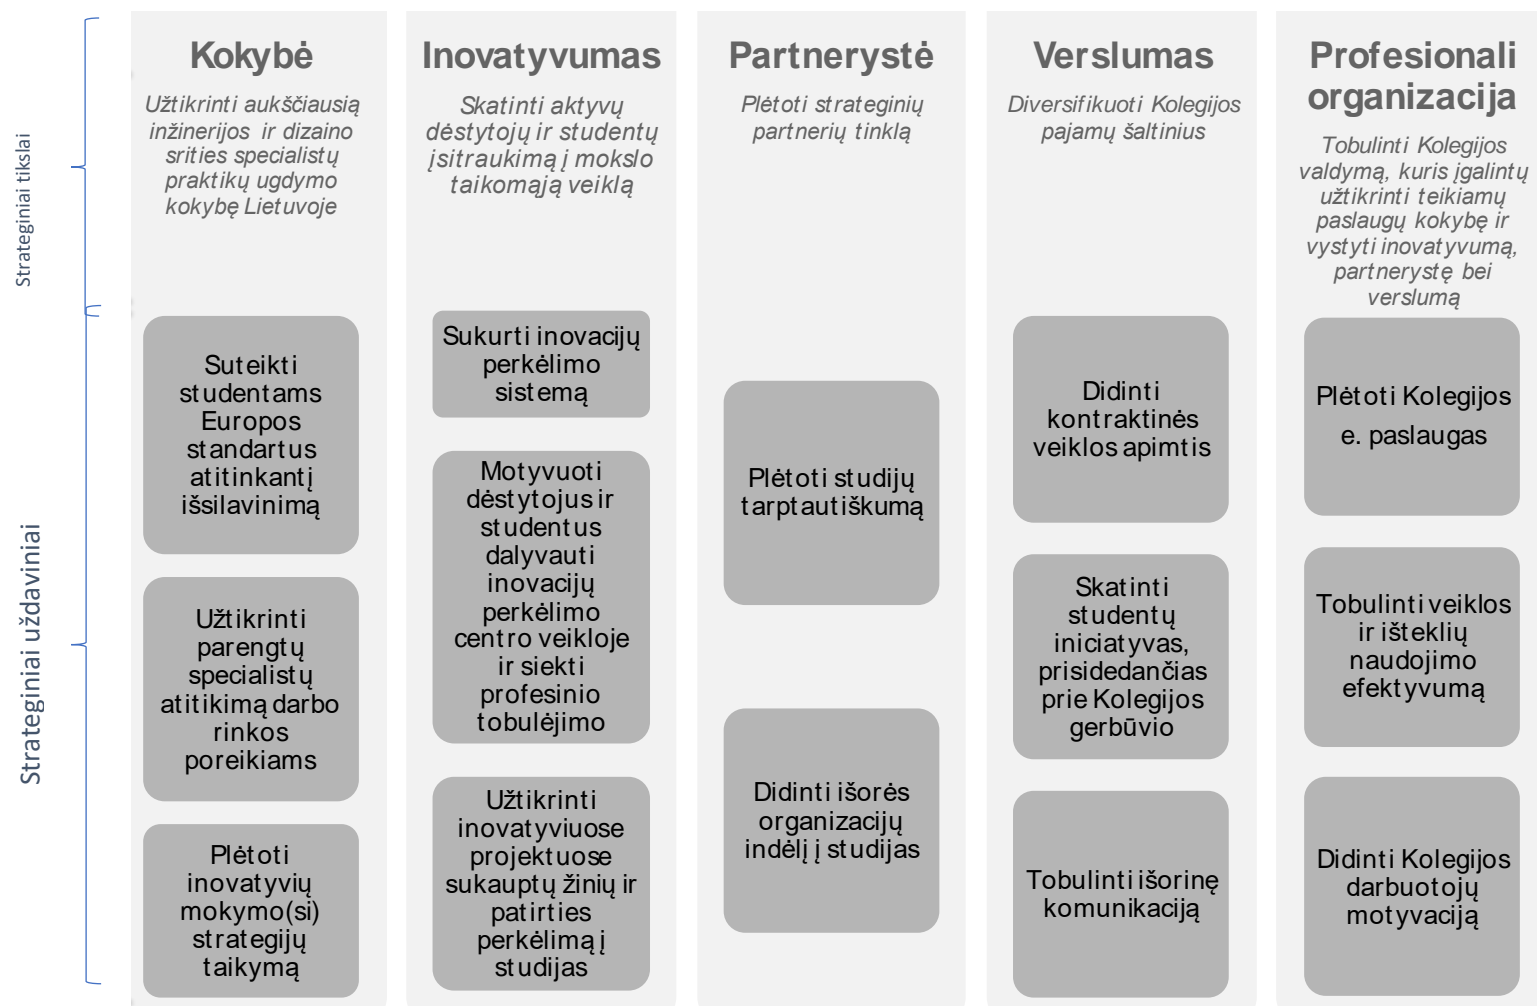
Strateginiai tikslai

Strateginiai uždaviniai

Kokybė

Užtikrinti aukščiausią inžinerijos ir dizaino srities specialistų praktikų ugdymo kokybę Lietuvoje

Suteikti studentams Europos standartus atitinkantį išsilavinimą

Užtikrinti parengtų specialistų atitikimą darbo rinkos poreikiams

Plėtoti inovatyvių mokymo(si) strategijų taikymą

Inovatyvumas

Skatinti aktyvų dėstytojų ir studentų įsitraukimą į mokslo taikomąją veiklą

Sukurti inovacijų perkėlimo sistemą

Motyvuoti dėstytojus ir studentus dalyvauti inovacijų perkėlimo centro veikloje ir siekti profesinio tobulėjimo

Užtikrinti inovatyviuose projektuose sukauptų žinių ir patirties perkėlimą į studijas

Partnerystė

Plėtoti strateginių partnerių tinklą

Plėtoti studijų tarptautiškumą

Didinti išorės organizacijų indėlį į studijas

Verslumas

Diversifikuoti Kolegijos pajamų šaltinius

Didinti kontraktinės veiklos apimtis

Skatinti studentų iniciatyvas, prisidedančias prie Kolegijos gerbūvio

Tobulinti išorinę komunikaciją

Profesionali organizacija

Tobulinti Kolegijos valdymą, kuris įgalintų užtikrinti teikiamų paslaugų kokybę ir vystyti inovatyvumą, partnerystę bei verslumą

Plėtoti Kolegijos e. paslaugas

Tobulinti veiklos ir išteklių naudojimo efektyvumą

Didinti Kolegijos darbuotojų motyvaciją